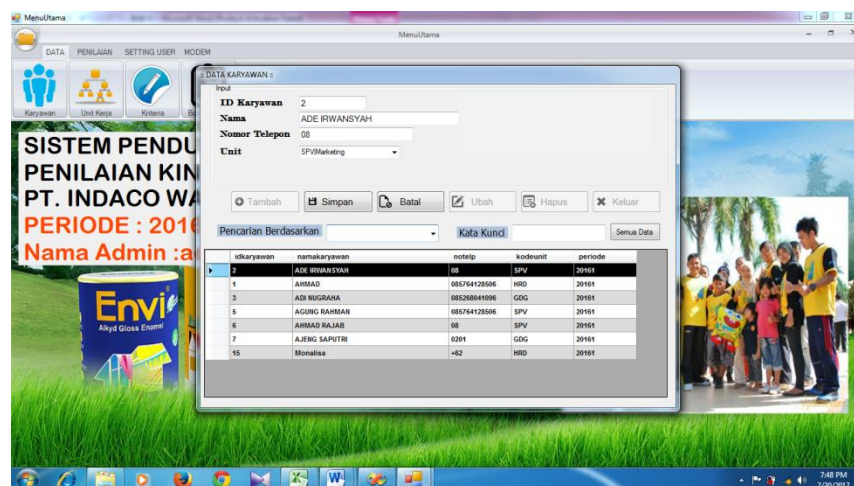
MenuUtama

MenuUtama

DATA PENILAIAN SETTING USER MODEM

Karyawan Unit Kerja Kriteria Bo

SISTEM PENDU
PENILAIAN KIN
PT. INDACO WA
PERIODE : 201
Nama Admin :a

Envi
Alkyd Gloss Enamel

:: DATA KARYAWAN ::

Input

ID Karyawan 2
Nama ADE IRWANSYAH
Nomor Telepon 08
Unit SPVMarketing

Tambah Simpan Batal Ubah Hapus Keluar

Pencarian Berdasarkan Kata Kunci Semua Data

| idkaryawan | namakaryawan | notelp | kodeunit | periode |
|---|---|---|---|---|
| 2 | ADE IRWANSYAH | 08 | SPV | 20161 |
| 1 | AHMAD | 085764128506 | HRD | 20161 |
| 3 | ADI NUGRAHA | 085268041096 | GDG | 20161 |
| 5 | AGUNG RAHMAN | 085764128506 | SPV | 20161 |
| 6 | AHMAD RAJAB | 08 | SPV | 20161 |
| 7 | AJENG SAPUTRI | 0201 | GDG | 20161 |
| 15 | Monalisa | +62 | HRD | 20161 |

7:48 PM